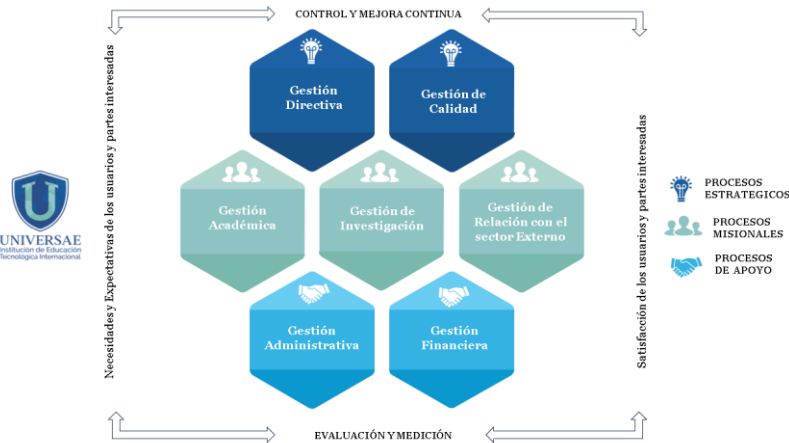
CONTROL Y MEJORA CONTINUA

Necesidades y Expectativas de los usuarios y partes interesadas

U
UNIVERSAE
Institución de Educación
Tecnológica Internacional

Gestión Directiva

Gestión de Calidad

Gestión Académica

Gestión de Investigación

Gestión de Relación con el sector Externo

Gestión Administrativa

Gestión Financiera

Satisfacción de los usuarios y partes interesadas

PROCESOS ESTRATEGICOS
PROCESOS MISIONALES
PROCESOS DE APOYO

EVALUACIÓN Y MEDICIÓN